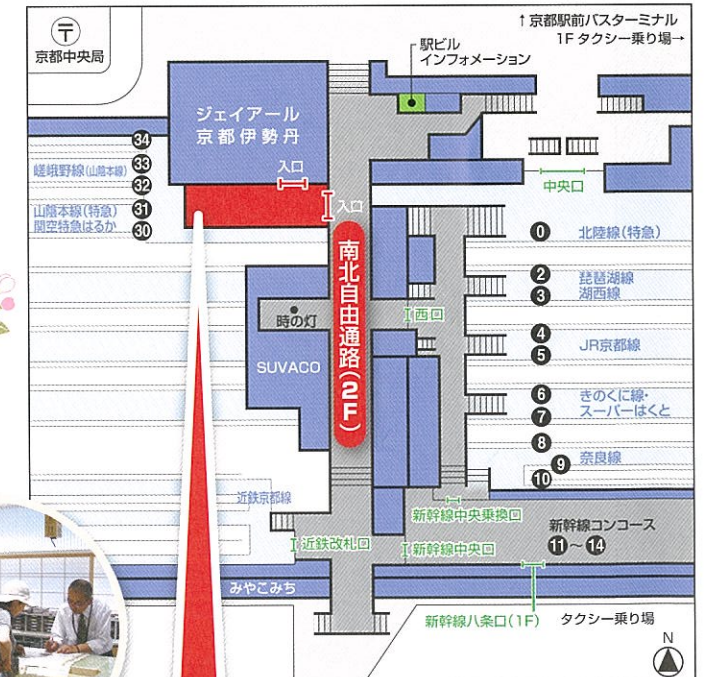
〒
京都中央局

↑京都駅前バスターミナル
1F タクシー乗り場→

駅ビル
インフォメーション

ジェイアール
京都伊勢丹

入口
入口

34
33 嵯峨野線(山陰本線)
32
31 山陰本線(特急)
30 関空特急はるか

中央口

0 北陸線(特急)
2 琵琶湖線
3 湖西線
4 JR京都線
5
6 きのくに線・
7 スーパーはくと
8
9 奈良線
10

南北自由通路(2F)

時の灯
SUVACO

西口

近鉄京都線
近鉄改札口
新幹線中央乗換口
新幹線中央口
新幹線コンコース
11~14

みやこみち

新幹線八条口(1F)
タクシー乗り場

N